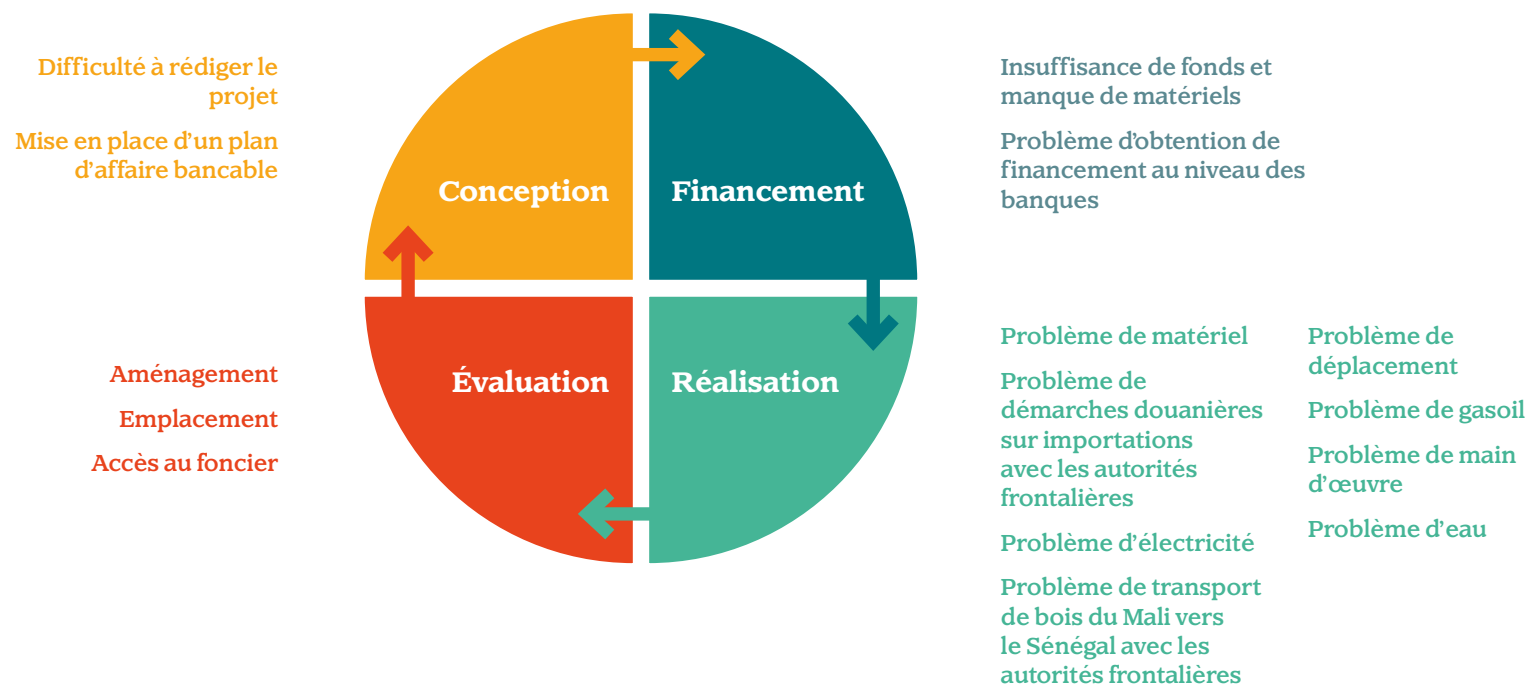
Difficulté à rédiger le projet

Mise en place d'un plan d'affaire bancable

Conception

Financement

Insuffisance de fonds et manque de matériels

Problème d'obtention de financement au niveau des banques

Aménagement

Emplacement

Accès au foncier

Évaluation

Réalisation

Problème de matériel

Problème de démarches douanières sur importations avec les autorités frontalières

Problème d'électricité

Problème de transport de bois du Mali vers le Sénégal avec les autorités frontalières

Problème de déplacement

Problème de gasoil

Problème de main d'œuvre

Problème d'eau